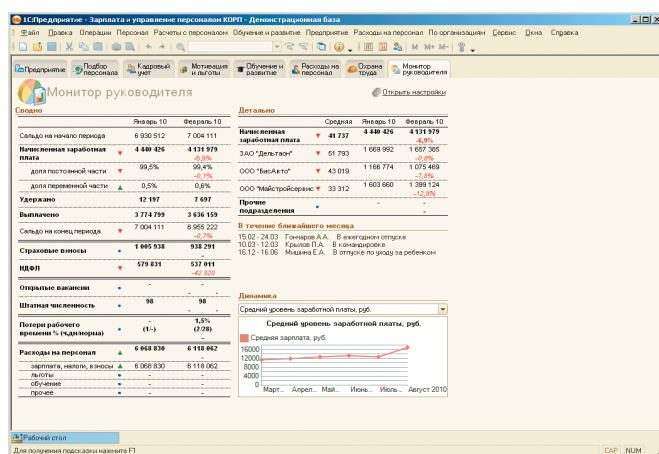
1С:Предприятие - Зарплата и управление персоналом КОРП - Демонстрационная база

Файл Правка Операции Персонал Расчеты с персоналом Обучение и развитие Предприятие Расходы на персонал По организациям Сервис Окна Справка

Предприятие | Подбор персонала | Кадровый учет | Мотивация и льготы | Обучение и развитие | Расходы на персонал | Охрана труда | Монитор руководителя

Монитор руководителя

Открыть настройки

Сводно

| | | Январь 10 | Февраль 10 |
|---|---|---|---|
| Сальдо на начало периода | | 6 930 512 | 7 004 111 |
| Начисленная заработная плата | ▼ | 4 440 426 | 4 131 979 -6,9% |
| доля постоянной части | ▼ | 99,5% | 99,4% -0,1% |
| доля переменной части | ▲ | 0,5% | 0,6% |
| Удержано | | 12 197 | 7 697 |
| Выплачено | | 3 774 799 | 3 636 159 |
| Сальдо на конец периода | ▼ | 7 004 111 | 6 955 222 -0,7% |
| Страховые взносы | | 1 005 938 | 938 291 |
| НДФЛ | ▼ | 579 831 | 537 011 -42 820 |
| Открытые вакансии | • | - | - |
| Штатная численность | • | 98 | 98 |
| Потери рабочего времени % (ч.дн/норма) | • | - (1/-) | 1,5% (2/28) |
| Расходы на персонал | ▲ | 6 068 830 | 6 118 062 |
| зарплата, налоги, взносы | ▲ | 6 068 830 | 6 118 062 |
| льготы | | - | - |
| обучение | | - | - |
| прочее | | - | - |

Детально

| | | Средняя | Январь 10 | Февраль 10 |
|---|---|---|---|---|
| Начисленная заработная плата | ▼ | 41 737 | 4 440 426 | 4 131 979 -6,9% |
| ЗАО "Дельтаон" | ▼ | 51 793 | 1 669 992 | 1 657 365 -0,8% |
| ООО "БисАвто" | ▼ | 43 019 | 1 166 774 | 1 075 469 -7,8% |
| ООО "Майстройсервис" | ▼ | 33 312 | 1 603 660 | 1 399 124 -12,8% |
| Прочие подразделения | • | - | - | - |

В течение ближайшего месяца
15.02 - 24.03 Гончаров А.А. В ежегодном отпуске
10.03 - 12.03 Крылов П.А. В командировке
16.12 - 16.06 Мишина Е.А. В отпуске по уходу за ребенком

Динамика
Средний уровень заработной платы, руб.

Средний уровень заработной платы, руб.
Средняя зарплата, руб.
16000
12000
8000
4000
0
Март... Апрел... Май... Июнь... Июль... Август 2010

Рабочий стол
Для получения подсказки нажмите F1
CAP NUM